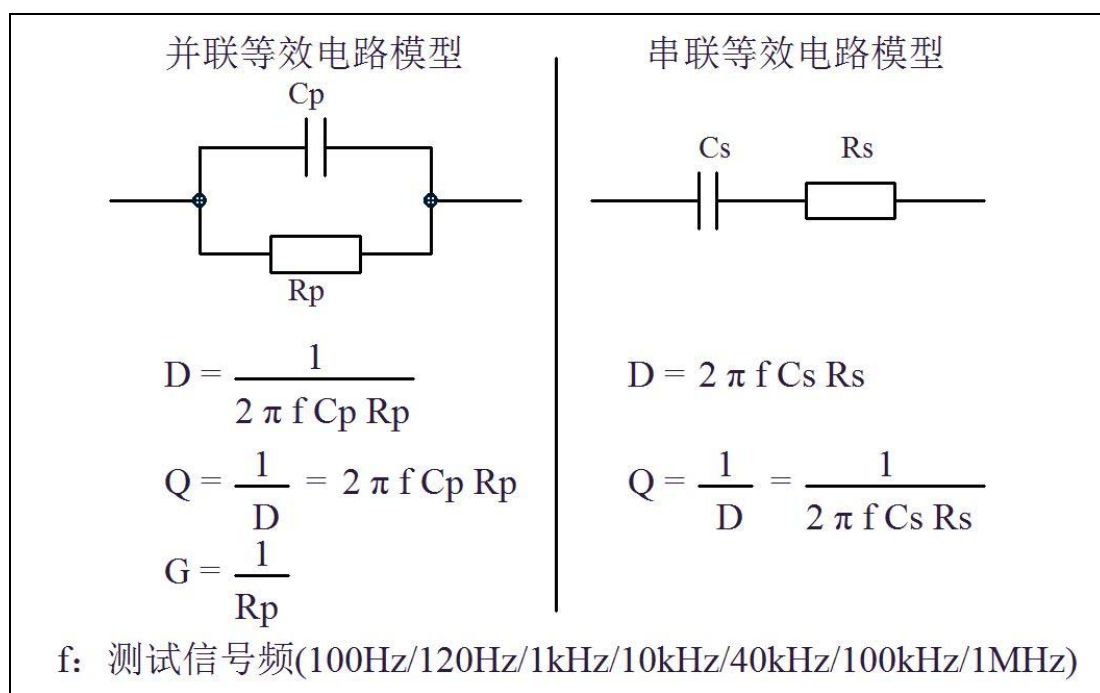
并联等效电路模型

Cp

Rp

$D = \frac{1}{2 \pi f Cp Rp}$

$Q = \frac{1}{D} = 2 \pi f Cp Rp$

$G = \frac{1}{Rp}$

串联等效电路模型

Cs Rs

$D = 2 \pi f Cs Rs$

$Q = \frac{1}{D} = \frac{1}{2 \pi f Cs Rs}$

f：测试信号频(100Hz/120Hz/1kHz/10kHz/40kHz/100kHz/1MHz)